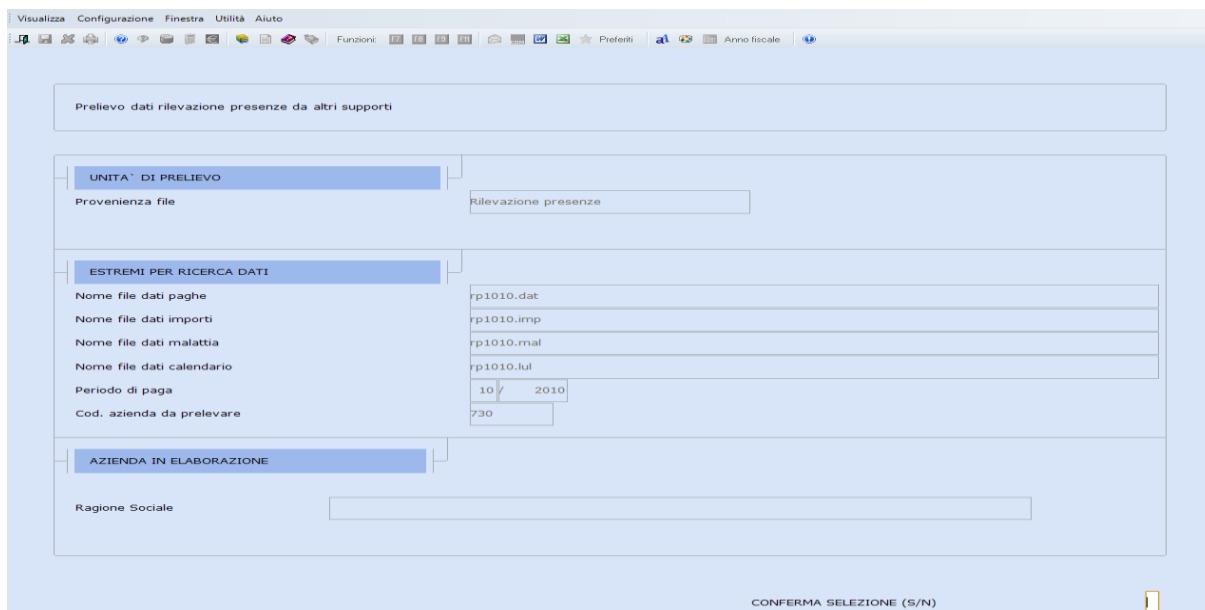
Visualizza Configurazione Finestra Utilità Aiuto

Funzioni: F7 F8 F9 F11 Preferiti Anno fiscale

Prelievo dati rilevazione presenze da altri supporti

UNITA` DI PRELIEVO

Provenienza file Rilevazione presenze

ESTREMI PER RICERCA DATI

Nome file dati paghe rp1010.dat

Nome file dati importi rp1010.imp

Nome file dati malattia rp1010.mal

Nome file dati calendario rp1010.lul

Periodo di paga 10 / 2010

Cod. azienda da prelevare 730

AZIENDA IN ELABORAZIONE

Ragione Sociale

CONFERMA SELEZIONE (S/N)